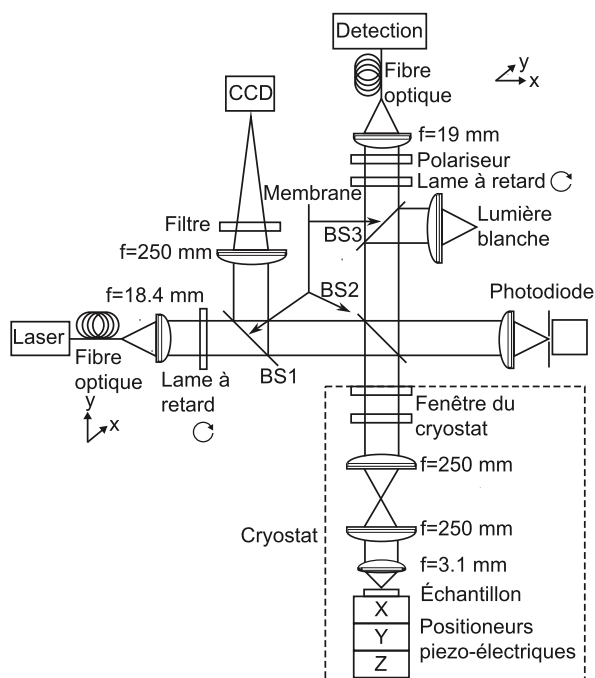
Detection

Fibre optique

y
x

f=19 mm

Polariseur

Lame à retard

CCD

Membrane

Filtre

BS3

Lumière blanche

f=250 mm

BS2

f=18.4 mm

Photodiode

Laser

Fibre optique

Lame à retard

BS1

y
x

Fenêtre du cryostat

f=250 mm

f=250 mm

Cryostat

f=3.1 mm

Échantillon

X

Y

Z

Positioneurs piezo-électriques